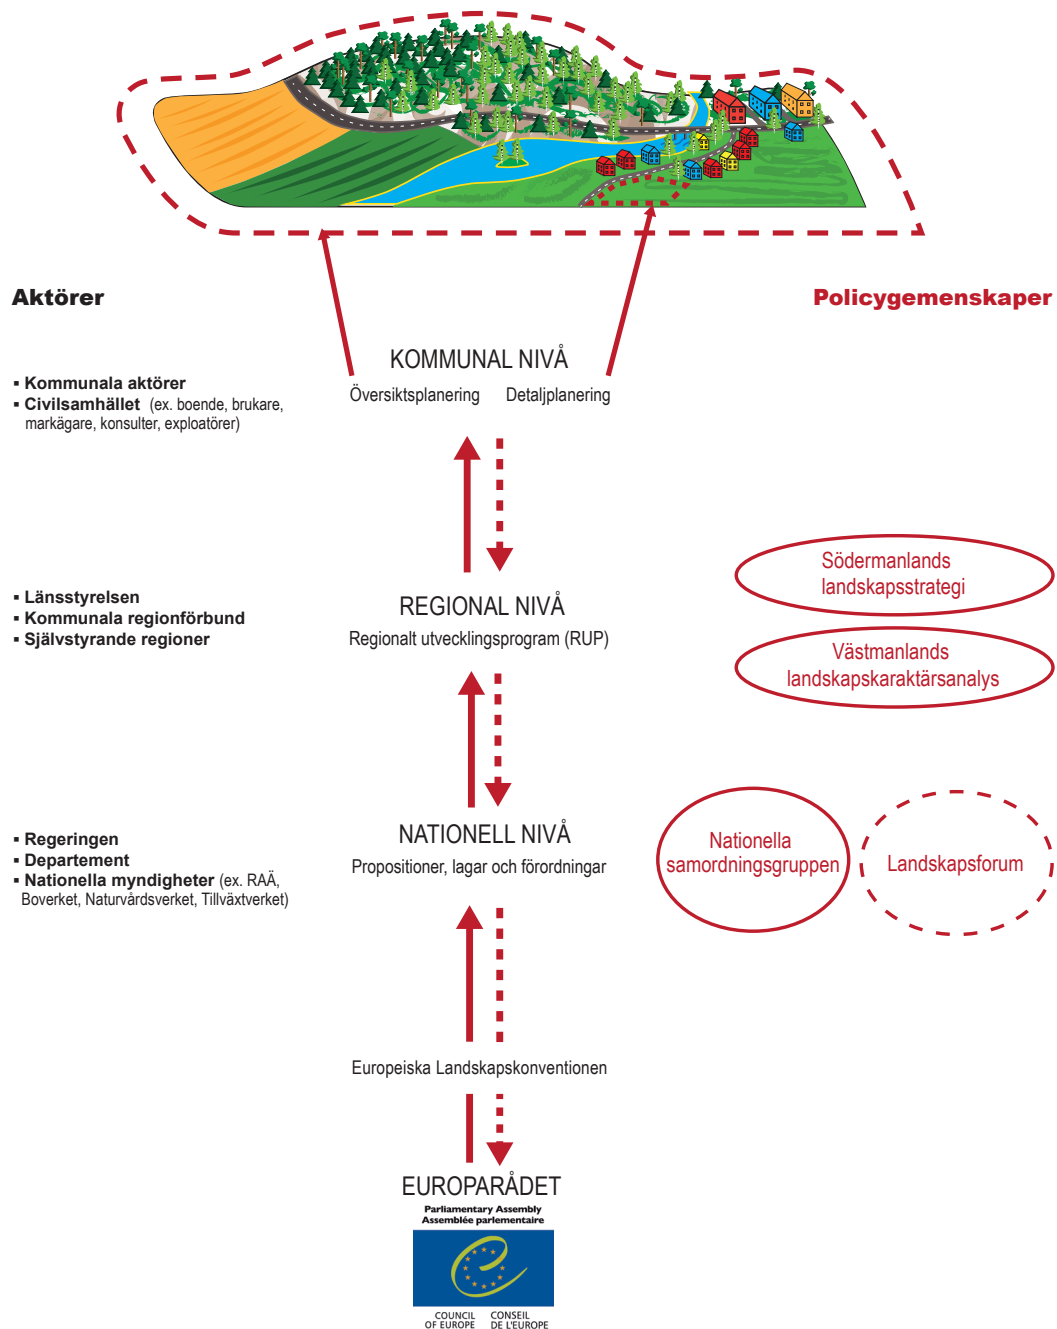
Aktörer

Policygemenskaper

KOMMUNAL NIVÅ
Översiktsplanering Detaljplanering

▪ Kommunala aktörer
▪ Civilsamhället (ex. boende, brukare, markägare, konsulter, exploatörer)

Södermanlands landskapsstrategi

Västmanlands landskapskaraktärsanalys

▪ Länsstyrelsen
▪ Kommunala regionförbund
▪ Självstyrande regioner

REGIONAL NIVÅ
Regionalt utvecklingsprogram (RUP)

▪ Regeringen
▪ Departement
▪ Nationella myndigheter (ex. RAÄ, Boverket, Naturvårdsverket, Tillväxtverket)

NATIONELL NIVÅ
Propositioner, lagar och förordningar

Nationella samordningsgruppen

Landskapsforum

Europeiska Landskapskonventionen

EUROPARÅDET
Parliamentary Assembly
Assemblée parlementaire
COUNCIL OF EUROPE CONSEIL DE L'EUROPE